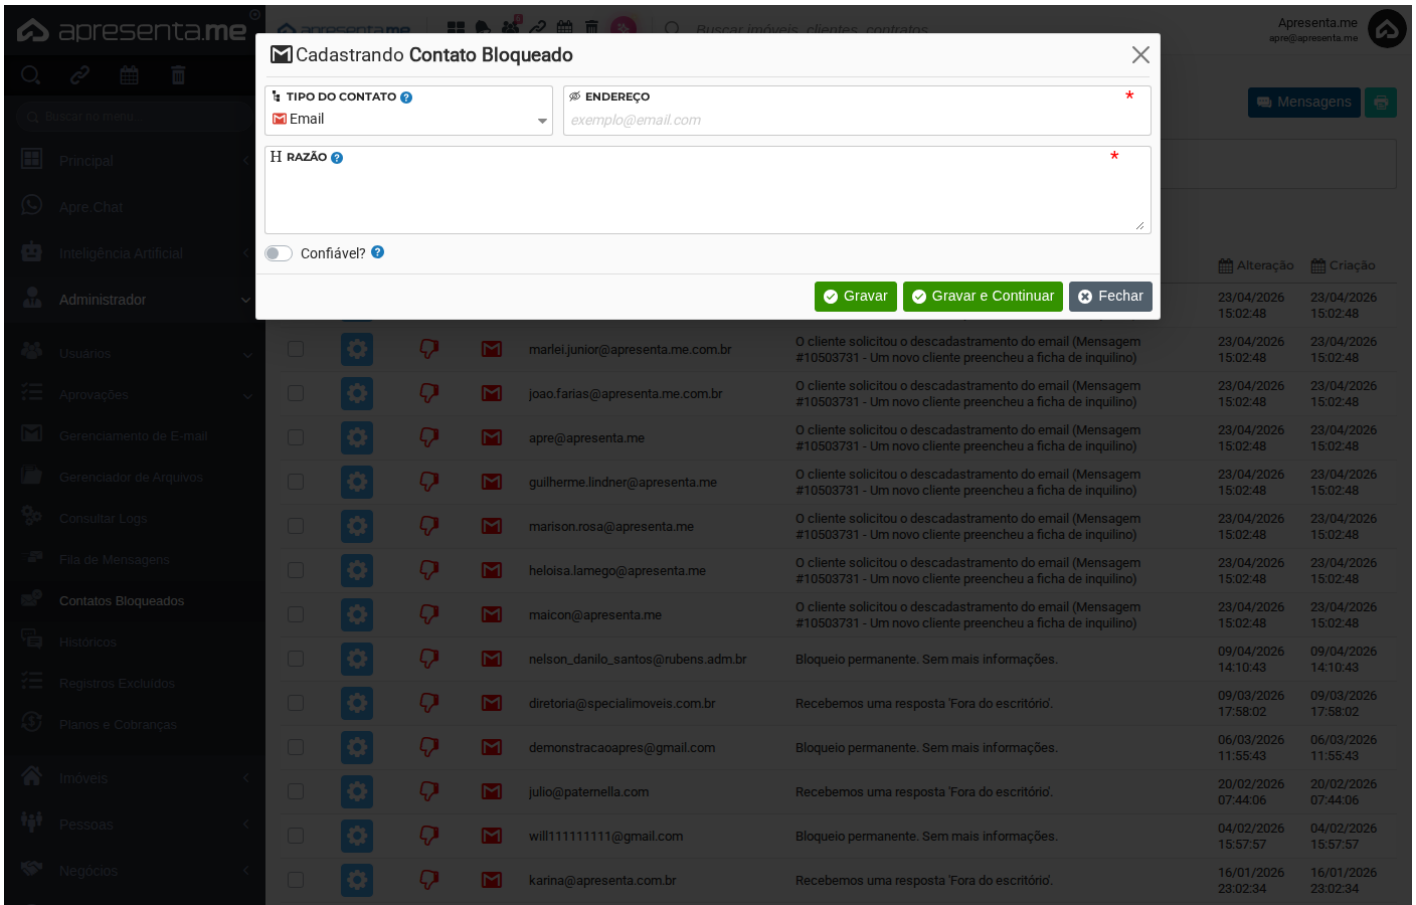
apresenta.me

Buscar no menu

Principal

Apre.Chat

Inteligência Artificial

Administrador

Usuários

Aprovações

Gerenciamento de E-mail

Gerenciador de Arquivos

Consultar Logs

Fila de Mensagens

Contatos Bloqueados

Históricos

Registros Excluídos

Planos e Cobranças

Imóveis

Pessoas

Negócios

Buscar imóveis, clientes, contratos

Apresenta.me
apre@apresenta.me

Mensagens

Cadastrando Contato Bloqueado

TIPO DO CONTATO
Email

ENDEREÇO *
exemplo@email.com

RAZÃO *

Confiável?

Gravar
Gravar e Continuar
Fechar

| Alteração | Criação |
|---|---|
| 23/04/2026 15:02:48 | 23/04/2026 15:02:48 |

| E-mail | Razão | Alteração | Criação |
|---|---|---|---|
| marlei.junior@apresenta.me.com.br | O cliente solicitou o descadastramento do email (Mensagem #10503731 - Um novo cliente preencheu a ficha de inquilino) | 23/04/2026 15:02:48 | 23/04/2026 15:02:48 |
| joao.farias@apresenta.me.com.br | O cliente solicitou o descadastramento do email (Mensagem #10503731 - Um novo cliente preencheu a ficha de inquilino) | 23/04/2026 15:02:48 | 23/04/2026 15:02:48 |
| apre@apresenta.me | O cliente solicitou o descadastramento do email (Mensagem #10503731 - Um novo cliente preencheu a ficha de inquilino) | 23/04/2026 15:02:48 | 23/04/2026 15:02:48 |
| guilherme.lindner@apresenta.me | O cliente solicitou o descadastramento do email (Mensagem #10503731 - Um novo cliente preencheu a ficha de inquilino) | 23/04/2026 15:02:48 | 23/04/2026 15:02:48 |
| marison.rosa@apresenta.me | O cliente solicitou o descadastramento do email (Mensagem #10503731 - Um novo cliente preencheu a ficha de inquilino) | 23/04/2026 15:02:48 | 23/04/2026 15:02:48 |
| heloisa.lamego@apresenta.me | O cliente solicitou o descadastramento do email (Mensagem #10503731 - Um novo cliente preencheu a ficha de inquilino) | 23/04/2026 15:02:48 | 23/04/2026 15:02:48 |
| maicon@apresenta.me | O cliente solicitou o descadastramento do email (Mensagem #10503731 - Um novo cliente preencheu a ficha de inquilino) | 23/04/2026 15:02:48 | 23/04/2026 15:02:48 |
| nelson_danilo_santos@rubens.adm.br | Bloqueio permanente. Sem mais informações. | 09/04/2026 14:10:43 | 09/04/2026 14:10:43 |
| diretoria@specialimoveis.com.br | Recebemos uma resposta 'Fora do escritório'. | 09/03/2026 17:58:02 | 09/03/2026 17:58:02 |
| demonstracaoapres@gmail.com | Bloqueio permanente. Sem mais informações. | 06/03/2026 11:55:43 | 06/03/2026 11:55:43 |
| julio@paternella.com | Recebemos uma resposta 'Fora do escritório'. | 20/02/2026 07:44:06 | 20/02/2026 07:44:06 |
| will111111111@gmail.com | Bloqueio permanente. Sem mais informações. | 04/02/2026 15:57:57 | 04/02/2026 15:57:57 |
| karina@apresenta.com.br | Recebemos uma resposta 'Fora do escritório'. | 16/01/2026 23:02:34 | 16/01/2026 23:02:34 |